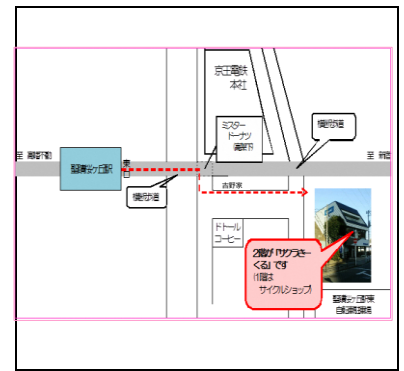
京王電鉄
本社

ミスター
ドーナツ
聖蹟下

横断歩道

至 調布方面

聖蹟桜ヶ丘駅

東口

横断歩道

至

吉野家

ドトール
コーヒー

2階が「サンクルーくる」です
(1階は
サイクルショップ)

聖蹟桜ヶ丘駅東
自転車駐輪場